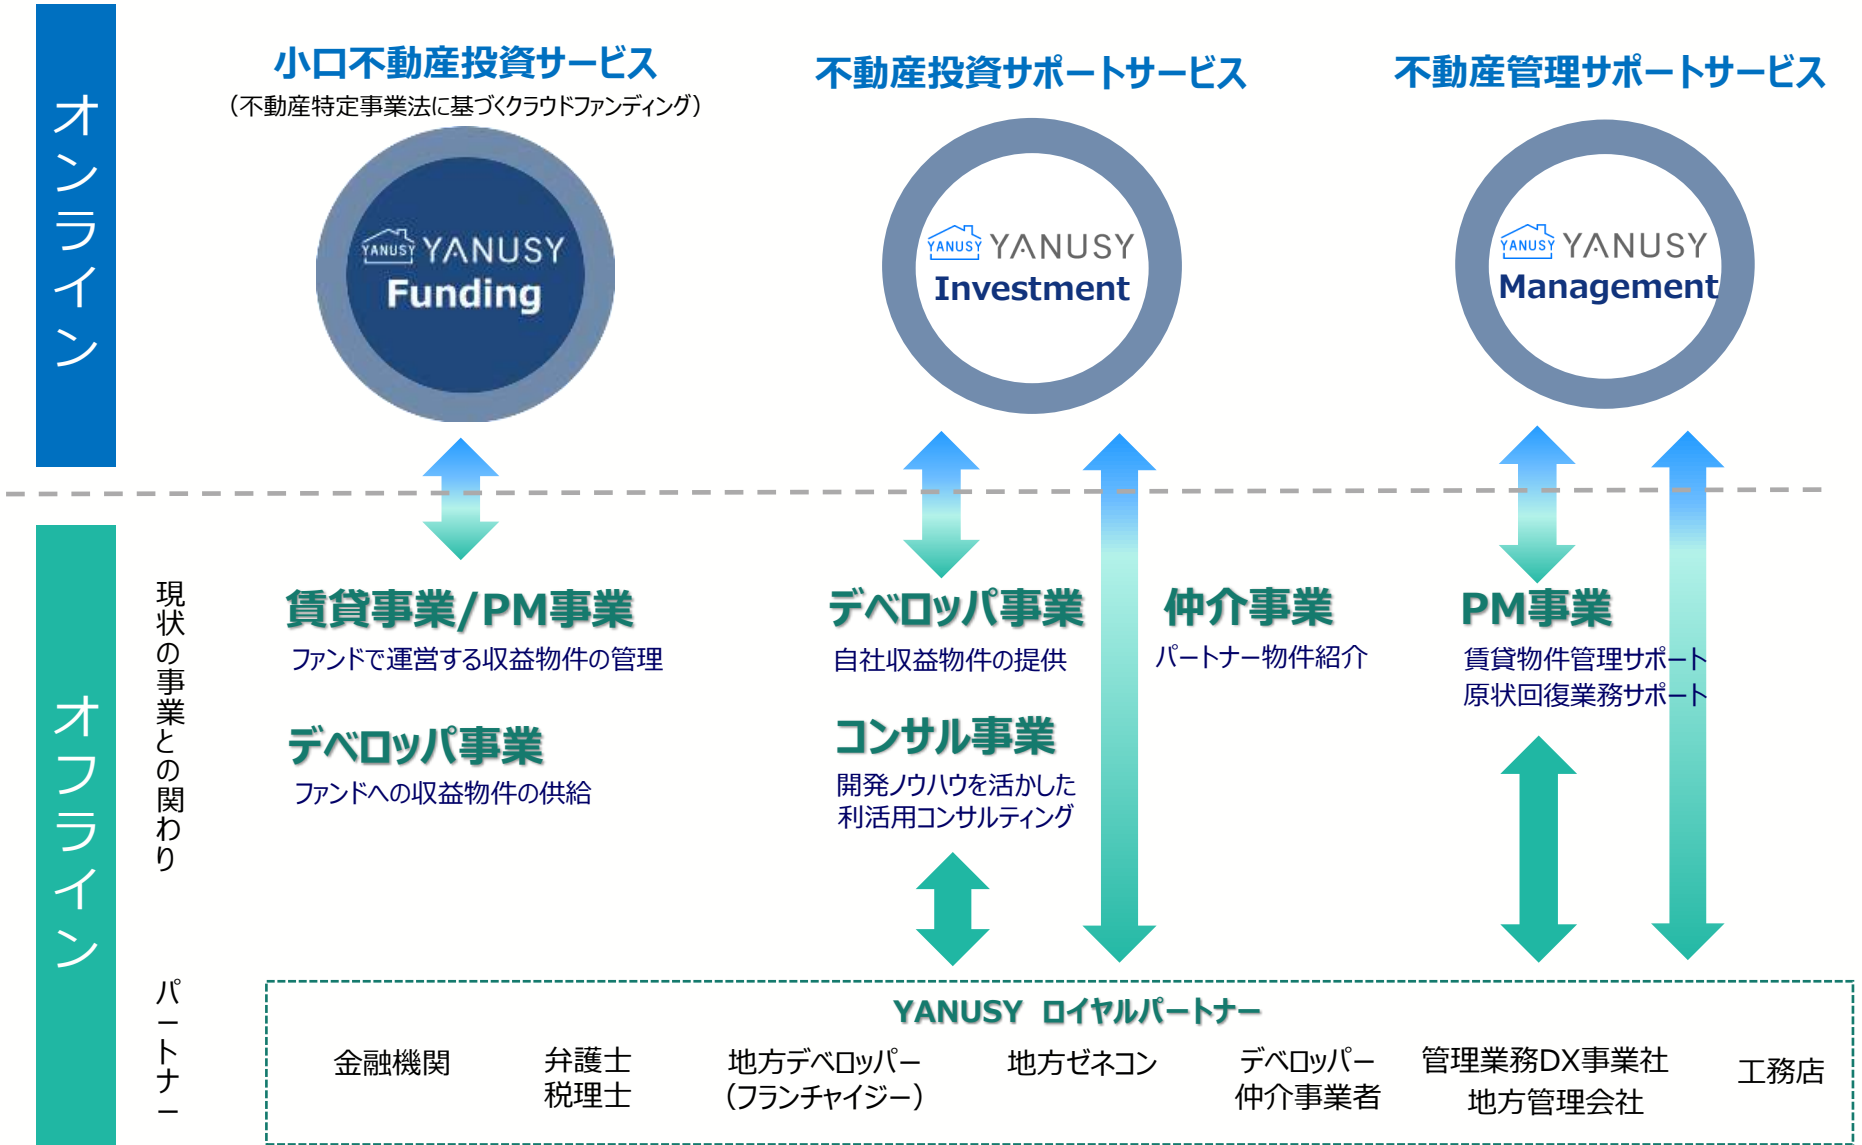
オンライン

小口不動産投資サービス
（不動産特定事業法に基づくクラウドファンディング）

YANUSY YANUSY
Funding

不動産投資サポートサービス

YANUSY YANUSY
Investment

不動産管理サポートサービス

YANUSY YANUSY
Management

オフライン

現状の事業との関わり

賃貸事業/PM事業
ファンドで運営する収益物件の管理

デベロッパ事業
ファンドへの収益物件の供給

デベロッパ事業
自社収益物件の提供

コンサル事業
開発ノウハウを活かした利活用コンサルティング

仲介事業
パートナー物件紹介

PM事業
賃貸物件管理サポート
原状回復業務サポート

パートナー

YANUSY ロイヤルパートナー

金融機関

弁護士
税理士

地方デベロッパー
（フランチャイジー）

地方ゼネコン

デベロッパー
仲介事業者

管理業務DX事業社
地方管理会社

工務店